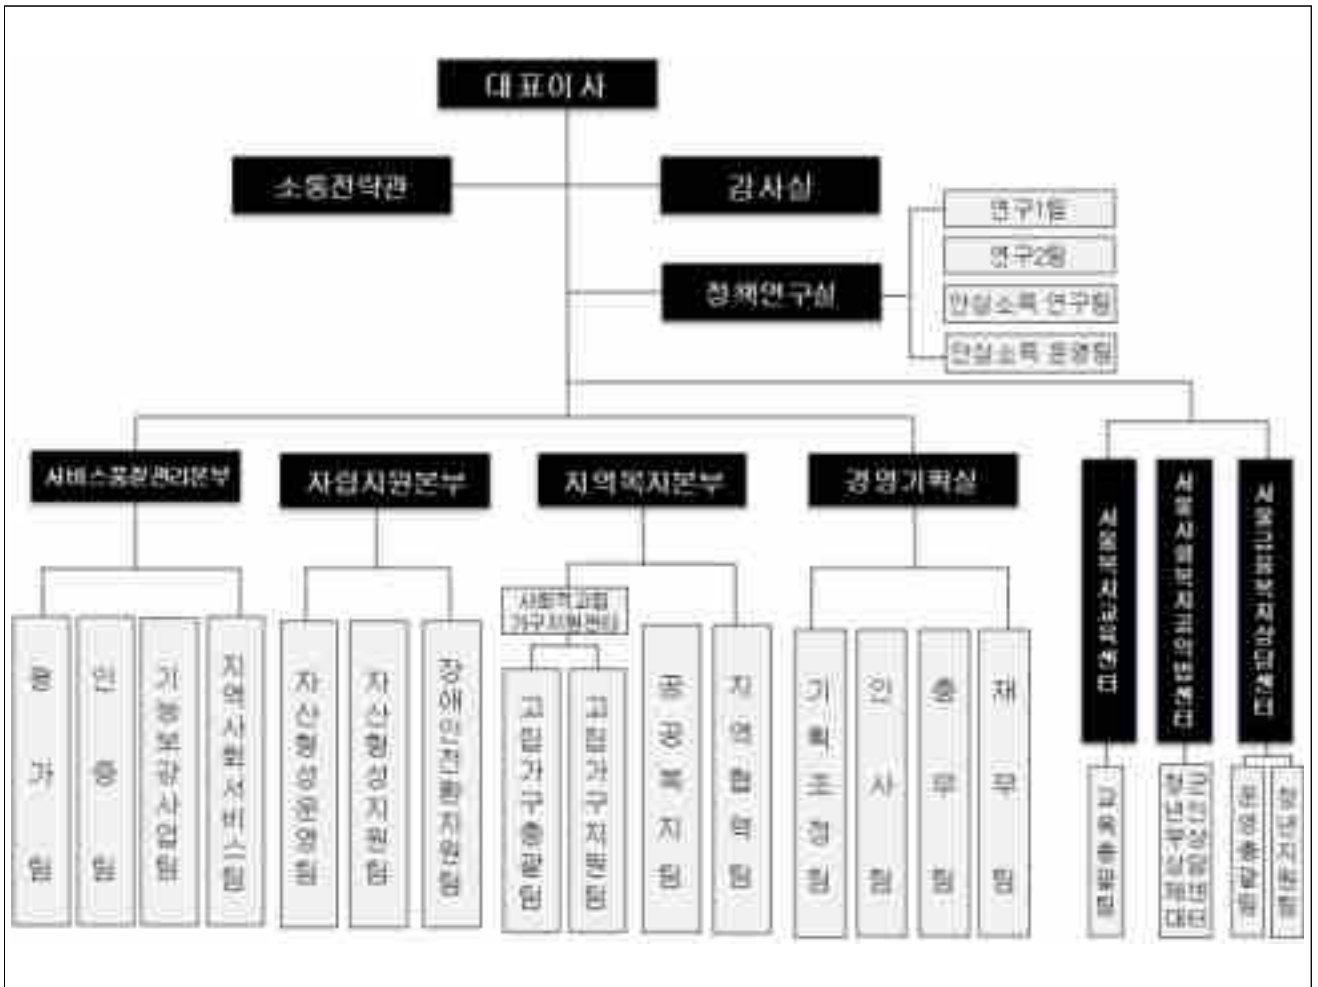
대표이사

소통전략관

감사실

정책연구실

연구1팀

연구2팀

안심소득 연구팀

안심소득 운영팀

서비스품질관리본부

사업지원본부

지역복지본부

경영기획실

서울복지교육센터

서울사회복지공익법센터

서울금융복지상담센터

평가팀

인증팀

기능보강사업팀

지역사회서비스팀

자산형성운영팀

자산형성지원팀

장애인전환지원팀

사회적고립가구지원센터

고립가구총괄팀

고립가구지원팀

공공복지팀

지역협력팀

기획조정팀

인사팀

총무팀

재무팀

교육총괄팀

청년부채상담대책대다

운영총괄팀

청년지원팀